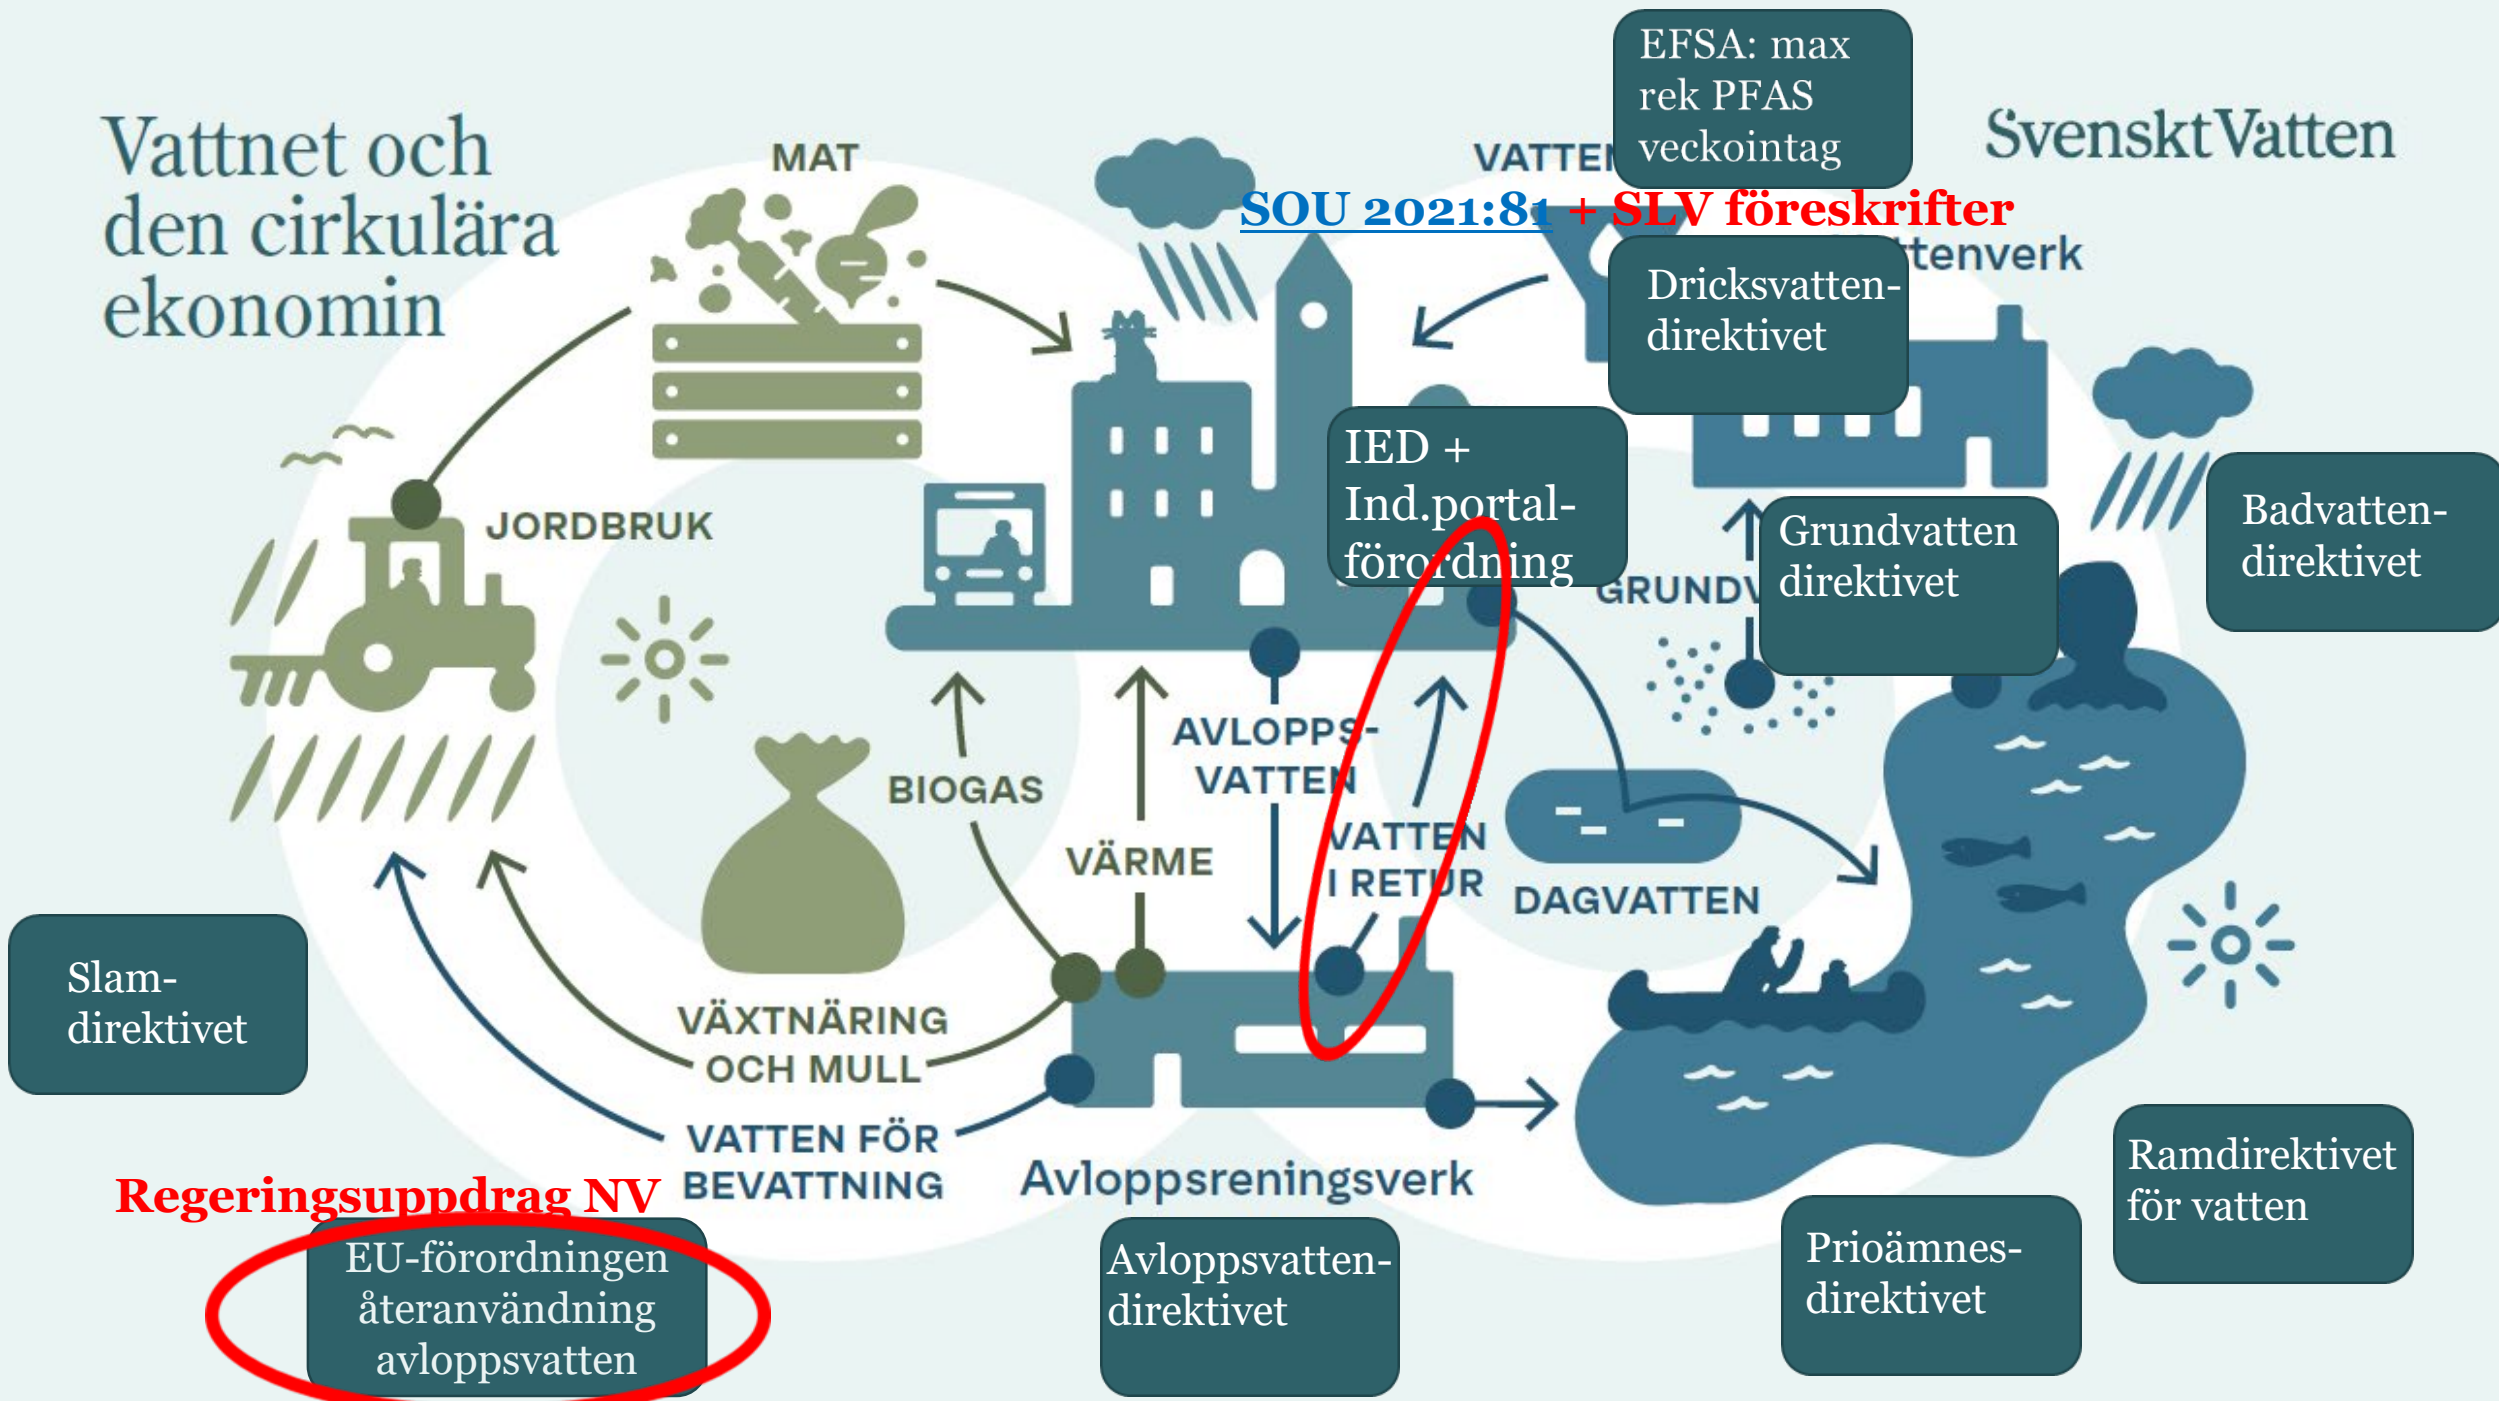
Vattnet och den cirkulära ekonomin

MAT

VATTEN

EFSA: max rek PFAS veckointag

Svenskt Vatten

SOU 2021:81 + SLV föreskrifter

Dricksvatten-direktivet

tenverk

IED + Ind.portal-förordning

JORDBRUK

Grundvatten direktivet

GRUNDV

Badvatten-direktivet

AVLOPPS-VATTEN

BIOGAS

VATTEN I RETUR

VÄRME

DAGVATTEN

Slam-direktivet

VÄXTNÄRING OCH MULL

VATTEN FÖR BEVATTNING

Avloppsreningsverk

Regeringsuppdrag NV

EU-förordningen återanvändning avloppsvatten

Avloppsvatten-direktivet

Prioämnes-direktivet

Ramdirektivet för vatten